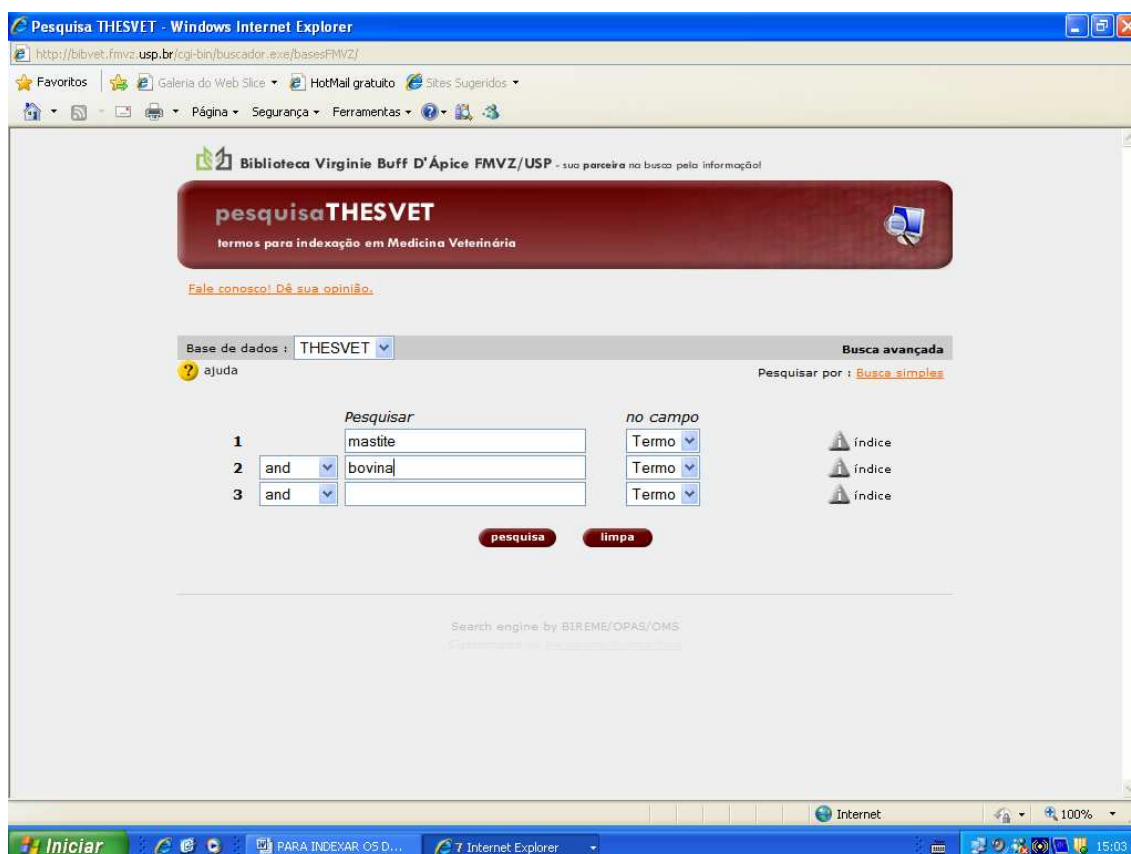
Pesquisa THESVET - Windows Internet Explorer

http://bibvet.fmvz.usp.br/cgi-bin/buscador.exe/basesFMVZ/

Favoritos | Galeria do Web Slice ▾ | HotMail gratuito | Sites Sugeridos ▾

Página ▾ Segurança ▾ Ferramentas ▾

Biblioteca Virginie Buff D'Ápice FMVZ/USP - sua parceira na busca pela informação!

pesquisaTHESVET
termos para indexação em Medicina Veterinária

Fale conosco! Dê sua opinião.

Base de dados : THESVET | Busca avançada

ajuda | Pesquisar por : Busca simples

| | | Pesquisar | no campo | |
|---|---|---|---|---|
| 1 | | mastite | Termo | índice |
| 2 | and | bovina | Termo | índice |
| 3 | and | | Termo | índice |

pesquisa limpa

Search engine by BIREME/OPAS/OMS

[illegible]

Internet | 100%

Iniciar | PARA INDEXAR OS D... | 7 Internet Explorer | 15:03